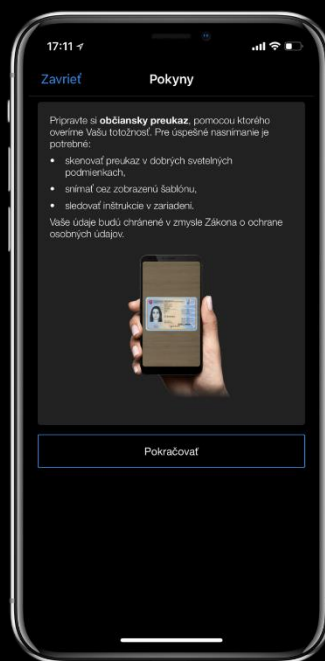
17:11

Zavrieť

Pokyny

Pripravte si občiansky preukaz, pomocou ktorého overíme Vašu totožnosť. Pre úspešné nasnímanie je potrebné:

- skenovať preukaz v dobrých svetelných podmienkach,
- snímať cez zobrazenú šablónu,
- sledovať inštrukcie v zariadení.

Vaše údaje budú chránené v zmysle Zákona o ochrane osobných údajov.

Pokračovať